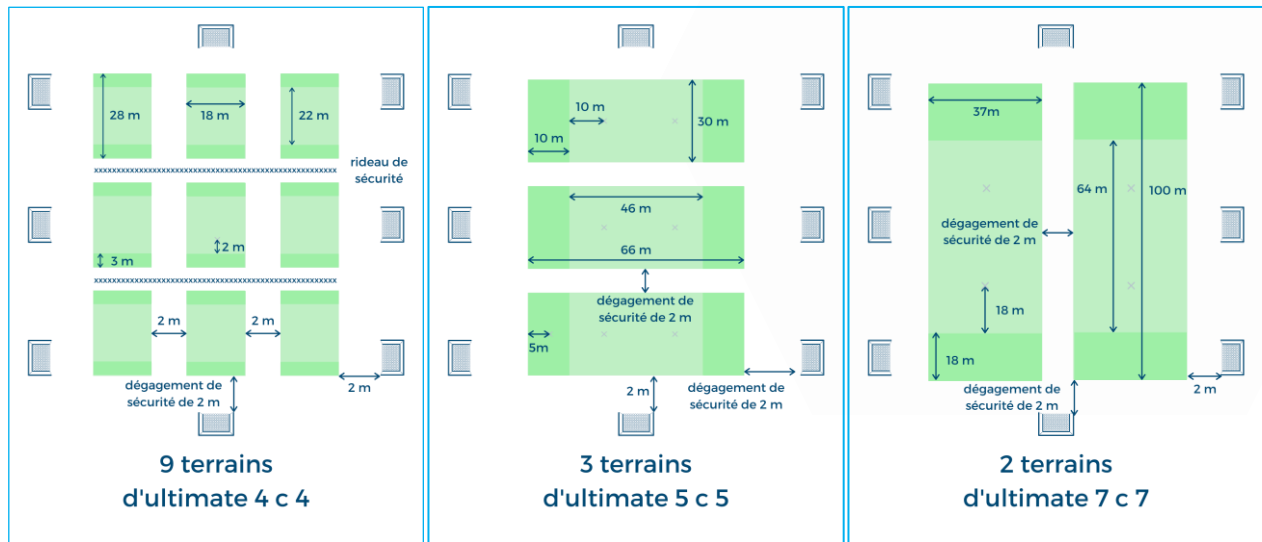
28 m
18 m
22 m
rideau de sécurité
3 m
2 m
2 m
2 m
dégagement de sécurité de 2 m
2 m

9 terrains d'ultimate 4 c 4

10 m
10 m
30 m
46 m
66 m
dégagement de sécurité de 2 m
5m
2 m
dégagement de sécurité de 2 m

3 terrains d'ultimate 5 c 5

37m
64 m
100 m
dégagement de sécurité de 2 m
18 m
18 m
dégagement de sécurité de 2 m
2 m

2 terrains d'ultimate 7 c 7